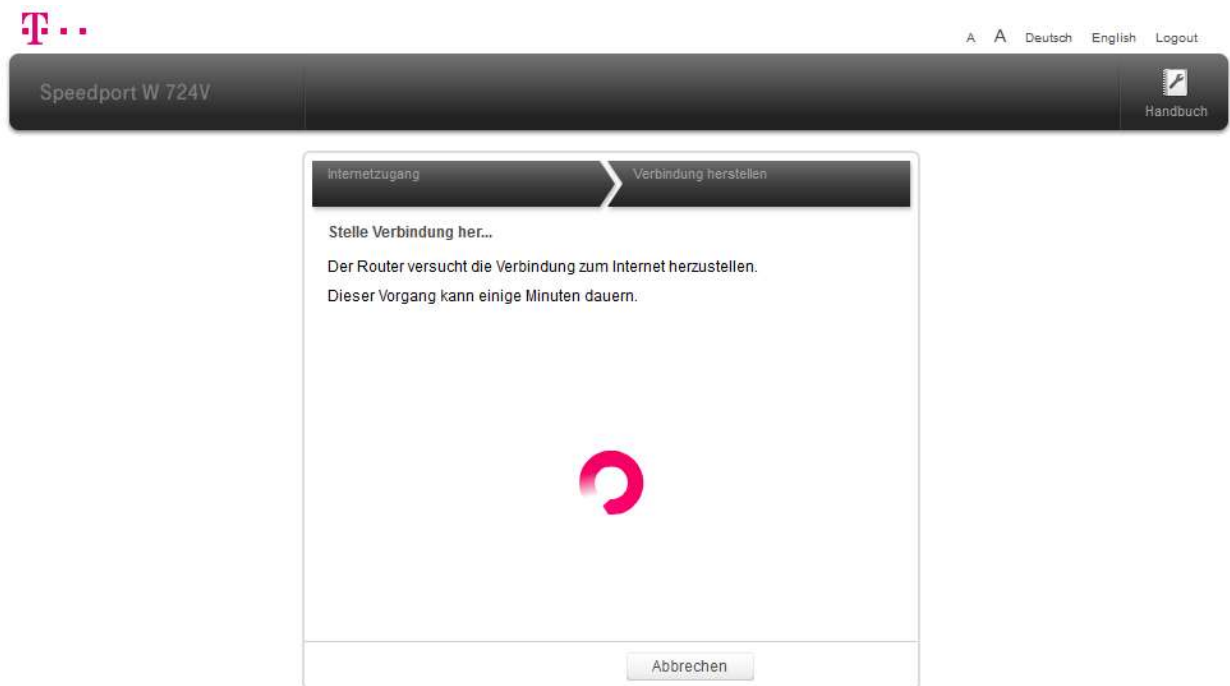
T · · ·

A A Deutsch English Logout

Speedport W 724V

Handbuch

Internetzugang

Verbindung herstellen

Stelle Verbindung her...

Der Router versucht die Verbindung zum Internet herzustellen.

Dieser Vorgang kann einige Minuten dauern.

Abbrechen